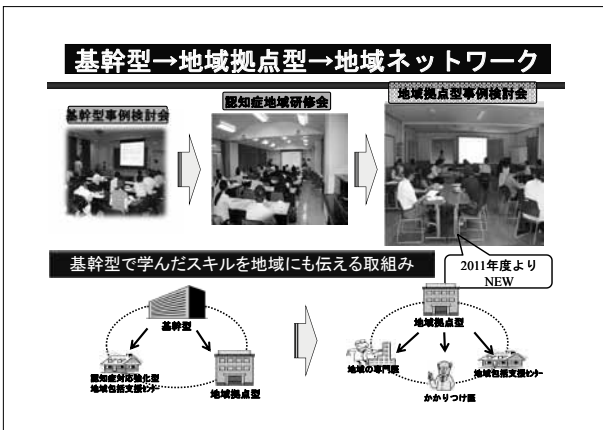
基幹型→地域拠点型→地域ネットワーク

基幹型事例検討会

認知症地域研修会

地域拠点型事例検討会

基幹型で学んだスキルを地域にも伝える取組み

2011年度より NEW

基幹型

認知症対応強化型 地域包括支援センター

地域拠点型

地域拠点型

地域の専門職

かかりつけ医

地域包括支援センター